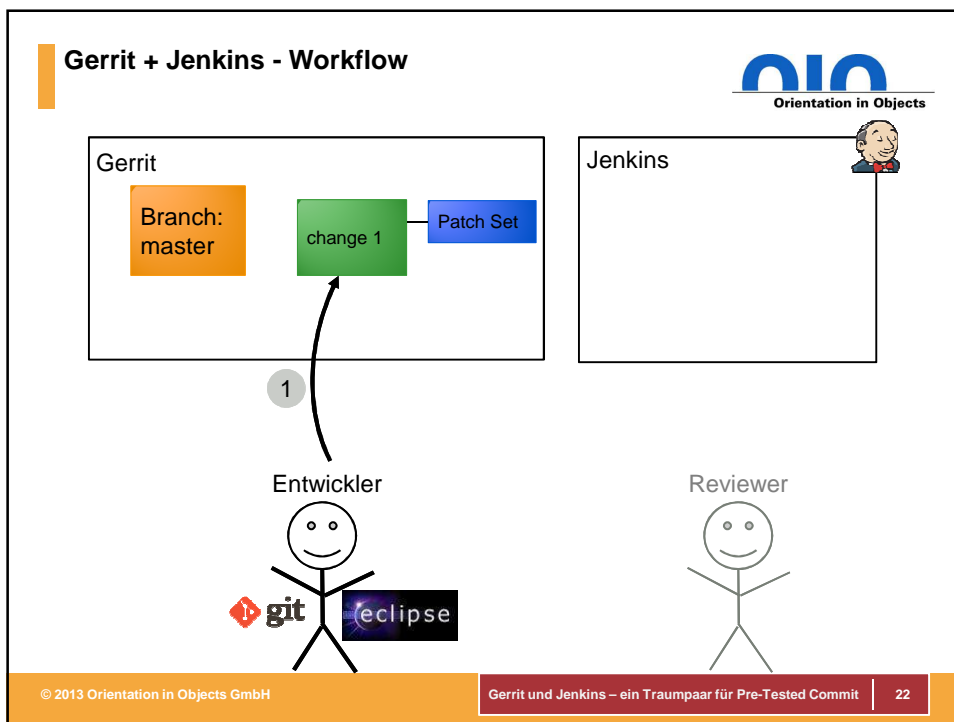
Gerrit + Jenkins - Workflow

oio
Orientation in Objects

Gerrit

Branch: master

change 1

Patch Set

Jenkins

1

Entwickler

Reviewer

git

eclipse

© 2013 Orientation in Objects GmbH

Gerrit und Jenkins – ein Traumpaar für Pre-Tested Commit

22